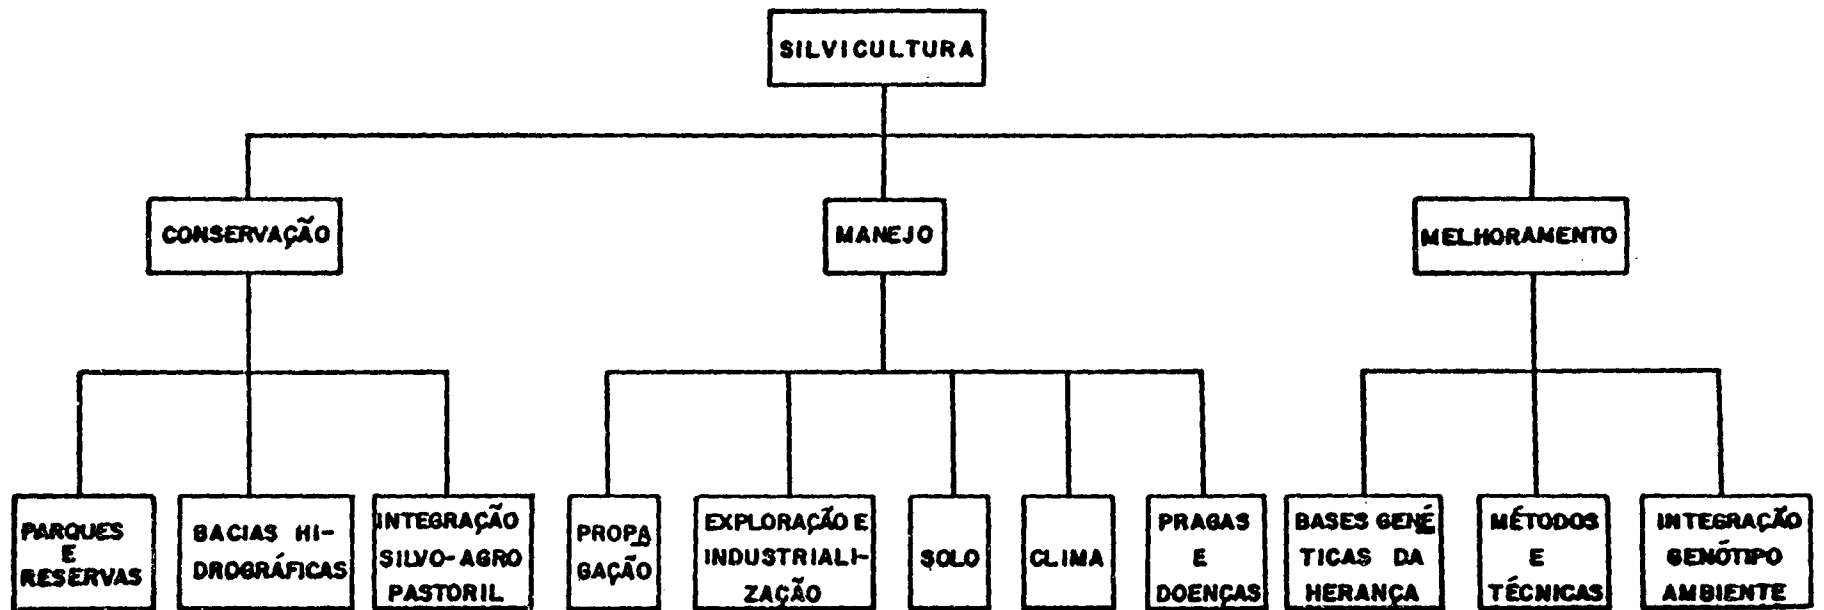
SILVICULTURA

CONSERVAÇÃO

MANEJO

MELHORAMENTO

PARQUES E RESERVAS

BACIAS HIDROGRÁFICAS

INTEGRAÇÃO SILVO-AGRO PASTORIL

PROPAGAÇÃO

EXPLORAÇÃO E INDUSTRIALIZAÇÃO

SOLO

CLIMA

PRAGAS E DOENÇAS

BASES GENÉTICAS DA HERANÇA

MÉTODOS E TÉCNICAS

INTEGRAÇÃO GENÓTIPO AMBIENTE